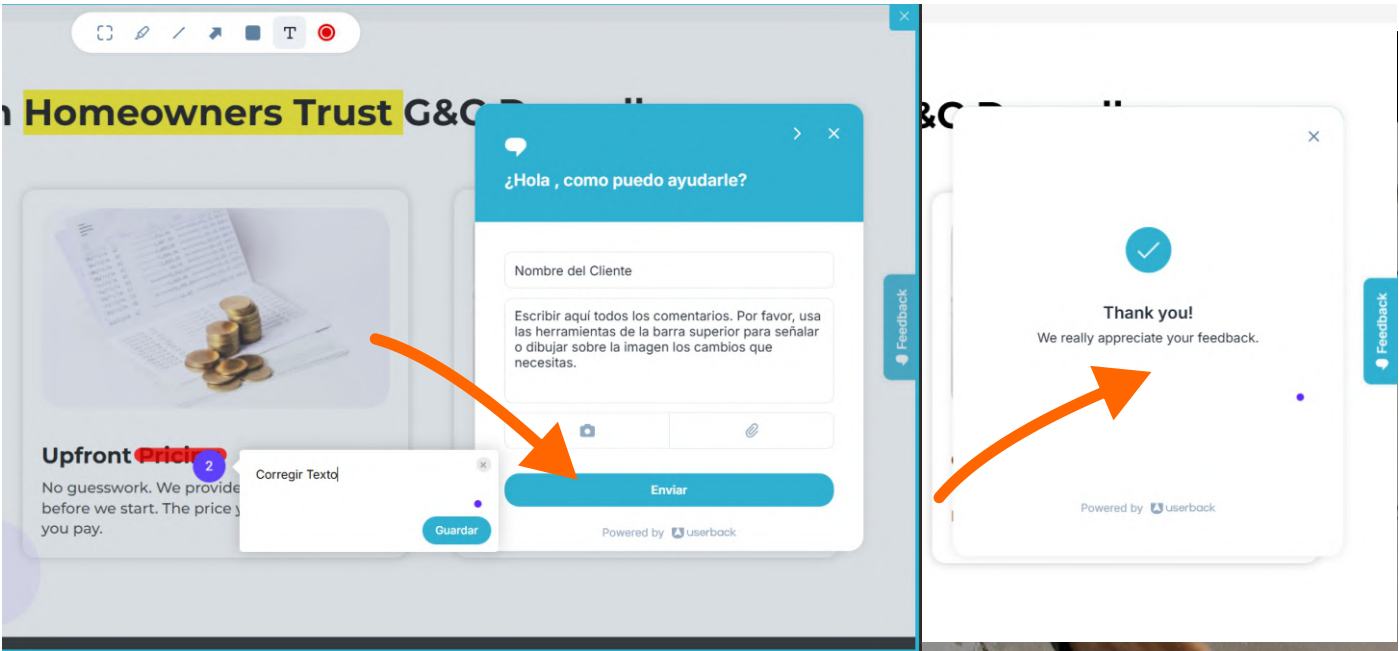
T

n Homeowners Trust G&G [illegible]

¿Hola , como puedo ayudarle?

Nombre del Cliente

Escribir aquí todos los comentarios. Por favor, usa las herramientas de la barra superior para señalar o dibujar sobre la imagen los cambios que necesitas.

Enviar

Powered by userback

Feedback

Upfront Pricing

2

Corregir Texto

Guardar

No guesswork. We provide before we start. The price you pay.

&G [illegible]

Thank you!

We really appreciate your feedback.

Powered by userback

Feedback